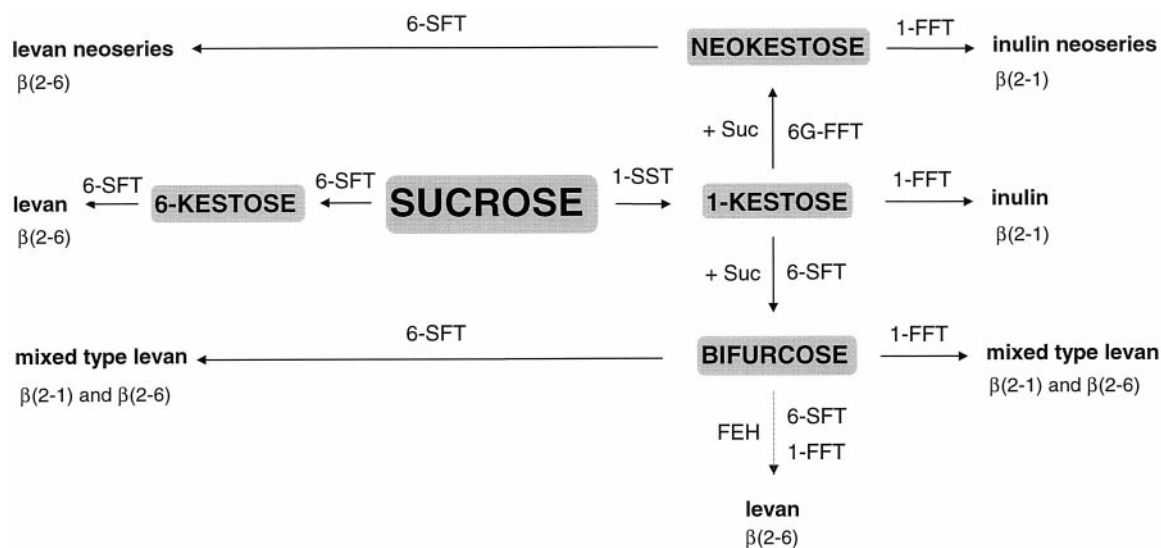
levan neoseries
β(2-6)

6-SFT

NEOKESTOSE

1-FFT

inulin neoseries
β(2-1)

+ Suc

6G-FFT

levan
β(2-6)

6-SFT

6-KESTOSE

6-SFT

SUCROSE

1-SST

1-KESTOSE

1-FFT

inulin
β(2-1)

+ Suc

6-SFT

mixed type levan
β(2-1) and β(2-6)

6-SFT

BIFURCOSE

1-FFT

mixed type levan
β(2-1) and β(2-6)

FEH

6-SFT
1-FFT

levan
β(2-6)